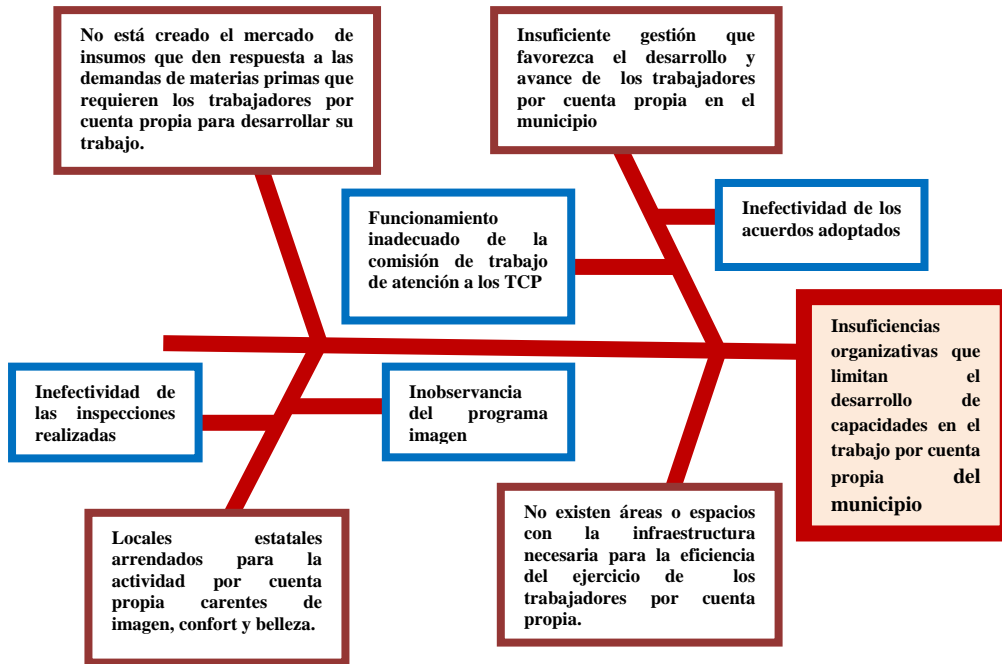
No está creado el mercado de insumos que den respuesta a las demandas de materias primas que requieren los trabajadores por cuenta propia para desarrollar su trabajo.

Insuficiente gestión que favorezca el desarrollo y avance de los trabajadores por cuenta propia en el municipio

Funcionamiento inadecuado de la comisión de trabajo de atención a los TCP

Inefectividad de los acuerdos adoptados

Insuficiencias organizativas que limitan el desarrollo de capacidades en el trabajo por cuenta propia del municipio

Inefectividad de las inspecciones realizadas

Inobservancia del programa imagen

Locales estatales arrendados para la actividad por cuenta propia carentes de imagen, confort y belleza.

No existen áreas o espacios con la infraestructura necesaria para la eficiencia del ejercicio de los trabajadores por cuenta propia.